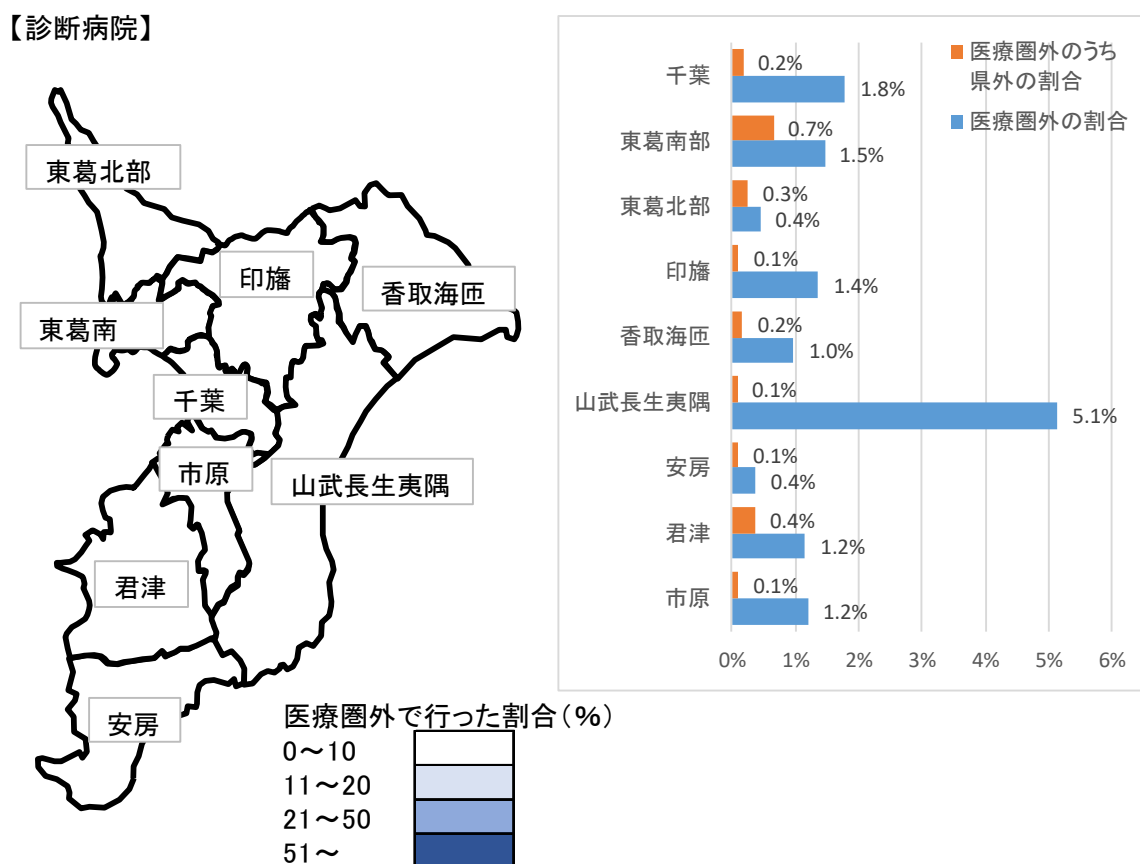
【診断病院】

東葛北部
印旛
香取海匝
東葛南
千葉
市原
山武長生夷隅
君津
安房

医療圏外で行った割合（%）
0～10
11～20
21～50
51～

医療圏外のうち県外の割合
医療圏外の割合

| | 医療圏外のうち県外の割合 | 医療圏外の割合 |
|---|---|---|
| 千葉 | 0.2% | 1.8% |
| 東葛南部 | 0.7% | 1.5% |
| 東葛北部 | 0.3% | 0.4% |
| 印旛 | 0.1% | 1.4% |
| 香取海匝 | 0.2% | 1.0% |
| 山武長生夷隅 | 0.1% | 5.1% |
| 安房 | 0.1% | 0.4% |
| 君津 | 0.4% | 1.2% |
| 市原 | 0.1% | 1.2% |

0% 1% 2% 3% 4% 5% 6%